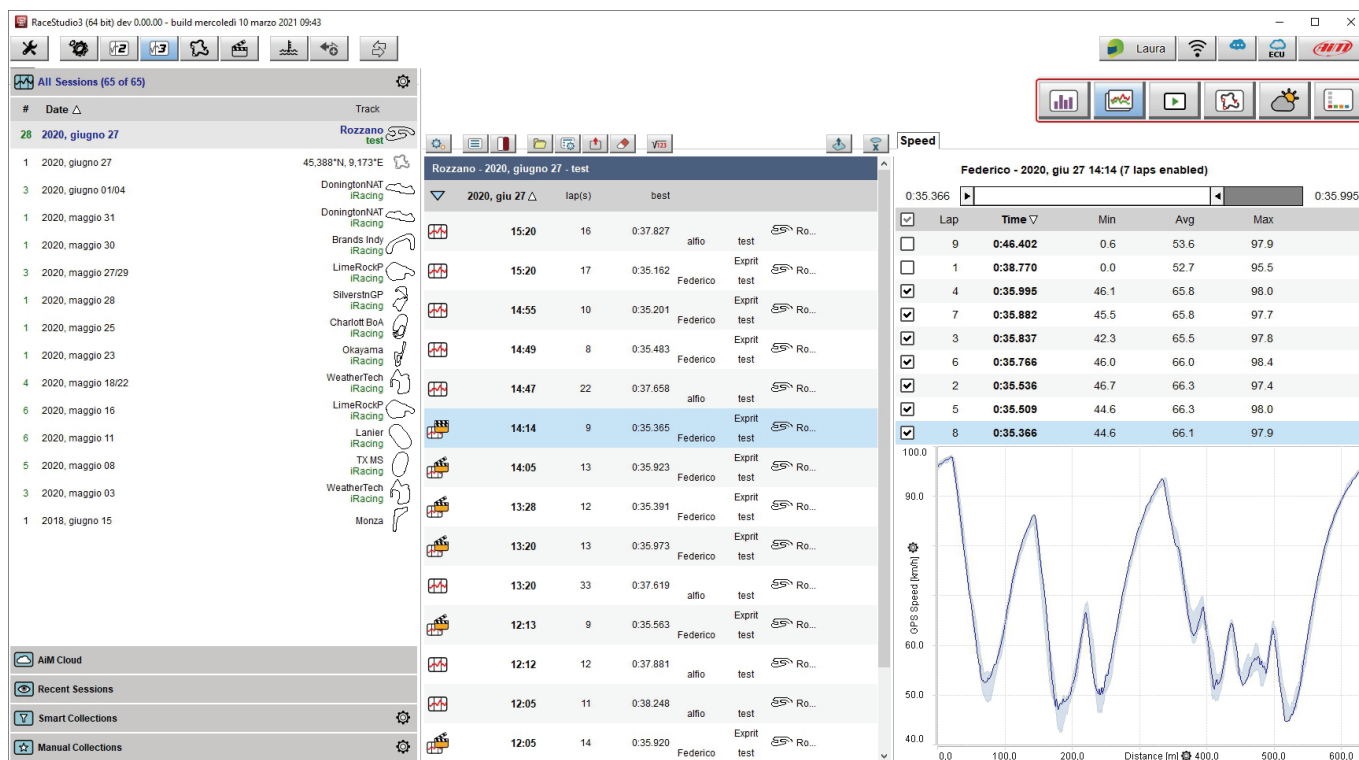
RaceStudio3 (64 bit) dev 0.00.00 - build mercoledì 10 marzo 2021 09:43

Laura

All Sessions (65 of 65)

| # | Date △ | Track |
|---|---|---|
| 28 | 2020, giugno 27 | Rozzano test |
| 1 | 2020, giugno 27 | 45,388°N, 9,173°E |
| 3 | 2020, giugno 01/04 | DoningtonNAT iRacing |
| 1 | 2020, maggio 31 | DoningtonNAT iRacing |
| 1 | 2020, maggio 30 | Brands Indy iRacing |
| 3 | 2020, maggio 27/29 | LimeRockP iRacing |
| 1 | 2020, maggio 28 | SilverstnGP iRacing |
| 1 | 2020, maggio 25 | Charlott BoA iRacing |
| 1 | 2020, maggio 23 | Okayama iRacing |
| 4 | 2020, maggio 18/22 | WeatherTech iRacing |
| 6 | 2020, maggio 16 | LimeRockP iRacing |
| 6 | 2020, maggio 11 | Lanier iRacing |
| 5 | 2020, maggio 08 | TX MS iRacing |
| 3 | 2020, maggio 03 | WeatherTech iRacing |
| 1 | 2018, giugno 15 | Monza |

AiM Cloud
Recent Sessions
Smart Collections
Manual Collections

Rozzano - 2020, giugno 27 - test

| 2020, giu 27 △ | lap(s) | best | | | |
|---|---|---|---|---|---|
| 15:20 | 16 | 0:37.827 | alfio | test | Ro... |
| 15:20 | 17 | 0:35.162 | Federico | Exprit test | Ro... |
| 14:55 | 10 | 0:35.201 | Federico | Exprit test | Ro... |
| 14:49 | 8 | 0:35.483 | Federico | Exprit test | Ro... |
| 14:47 | 22 | 0:37.658 | alfio | test | Ro... |
| 14:14 | 9 | 0:35.365 | Federico | Exprit test | Ro... |
| 14:05 | 13 | 0:35.923 | Federico | Exprit test | Ro... |
| 13:28 | 12 | 0:35.391 | Federico | Exprit test | Ro... |
| 13:20 | 13 | 0:35.973 | Federico | Exprit test | Ro... |
| 13:20 | 33 | 0:37.619 | alfio | test | Ro... |
| 12:13 | 9 | 0:35.563 | Federico | Exprit test | Ro... |
| 12:12 | 12 | 0:37.881 | alfio | test | Ro... |
| 12:05 | 11 | 0:38.248 | alfio | test | Ro... |
| 12:05 | 14 | 0:35.920 | Federico | Exprit test | Ro... |

Speed

Federico - 2020, giu 27 14:14 (7 laps enabled)

0:35.366 0:35.995

| Lap | Time ▽ | Min | Avg | Max |
|---|---|---|---|---|
| 9 | 0:46.402 | 0.6 | 53.6 | 97.9 |
| 1 | 0:38.770 | 0.0 | 52.7 | 95.5 |
| 4 | 0:35.995 | 46.1 | 65.8 | 98.0 |
| 7 | 0:35.882 | 45.5 | 65.8 | 97.7 |
| 3 | 0:35.837 | 42.3 | 65.5 | 97.8 |
| 6 | 0:35.766 | 46.0 | 66.0 | 98.4 |
| 2 | 0:35.536 | 46.7 | 66.3 | 97.4 |
| 5 | 0:35.509 | 44.6 | 66.3 | 98.0 |
| 8 | 0:35.366 | 44.6 | 66.1 | 97.9 |

100.0
90.0
GPS Speed [km/h]
60.0
50.0
40.0
0.0 100.0 200.0 Distance [m] 400.0 500.0 600.0